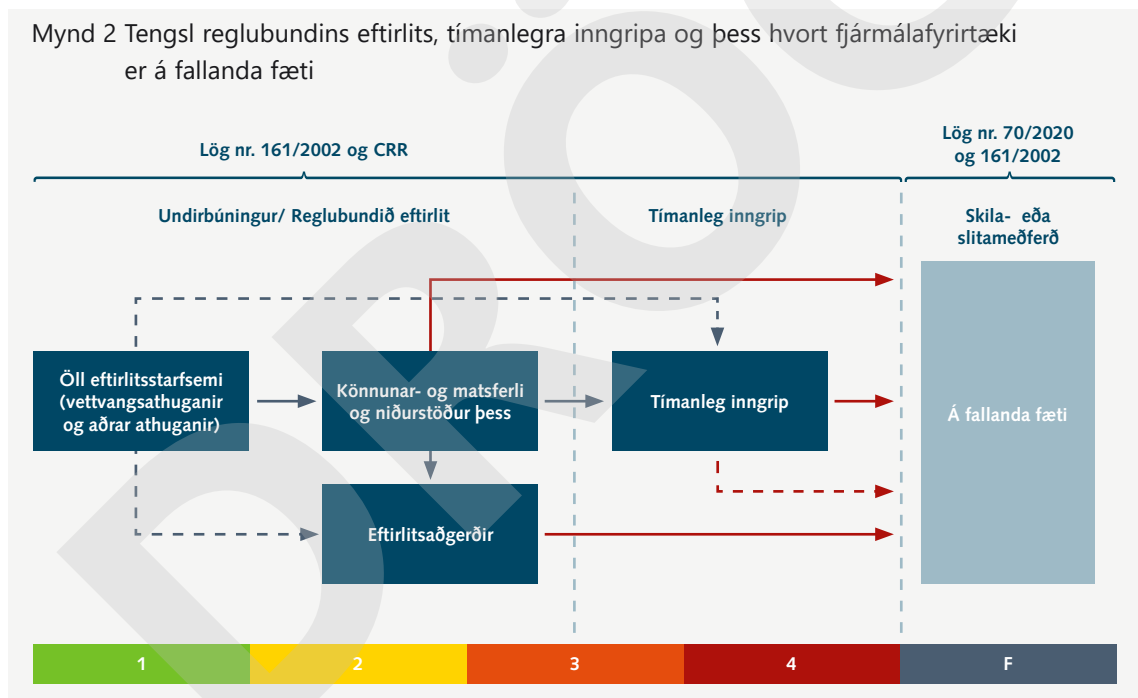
Mynd 2 Tengsl reglubundins eftirlits, tímanlegra inngripa og þess hvort fjármálafyrirtæki er á fallanda fæti

Lög nr. 161/2002 og CRR

Lög nr. 70/2020 og 161/2002

Undirbúningur/ Reglubundið eftirlit

Tímanleg inngrip

Skila- eða slitameðferð

Öll eftirlitsstarfsemi (vettvangsathuganir og aðrar athuganir)

Könnunar- og matsferli og niðurstöður þess

Tímanleg inngrip

Á fallanda fæti

Eftirlitsaðgerðir

1

2

3

4

F